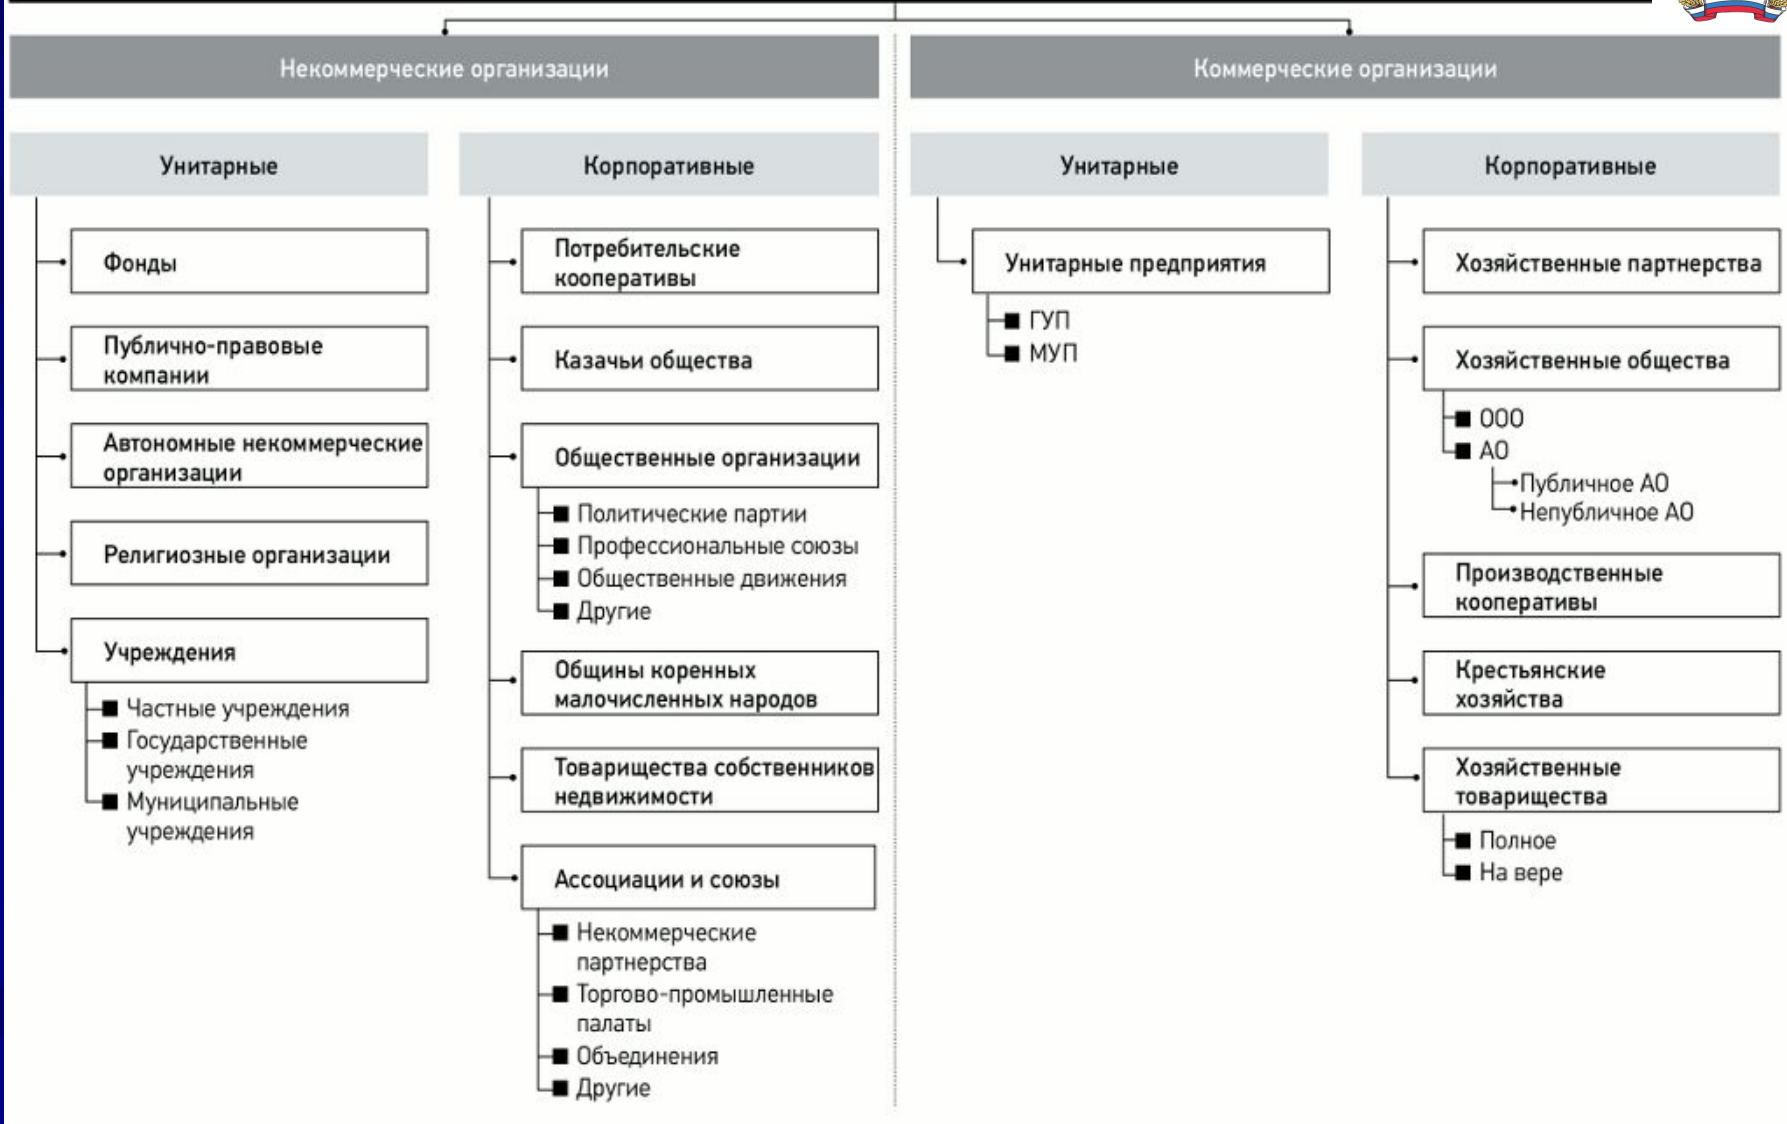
Некоммерческие организации

Унитарные

Фонды

Публично-правовые компании

Автономные некоммерческие организации

Религиозные организации

Учреждения

Частные учреждения
Государственные учреждения
Муниципальные учреждения

Корпоративные

Потребительские кооперативы

Казачьи общества

Общественные организации

Политические партии
Профессиональные союзы
Общественные движения
Другие

Общины коренных малочисленных народов

Товарищества собственников недвижимости

Ассоциации и союзы

Некоммерческие партнерства
Торгово-промышленные палаты
Объединения
Другие

Коммерческие организации

Унитарные

Унитарные предприятия

ГУП
МУП

Корпоративные

Хозяйственные партнерства

Хозяйственные общества

ООО
АО
Публичное АО
Непубличное АО

Производственные кооперативы

Крестьянские хозяйства

Хозяйственные товарищества

Полное
На вере